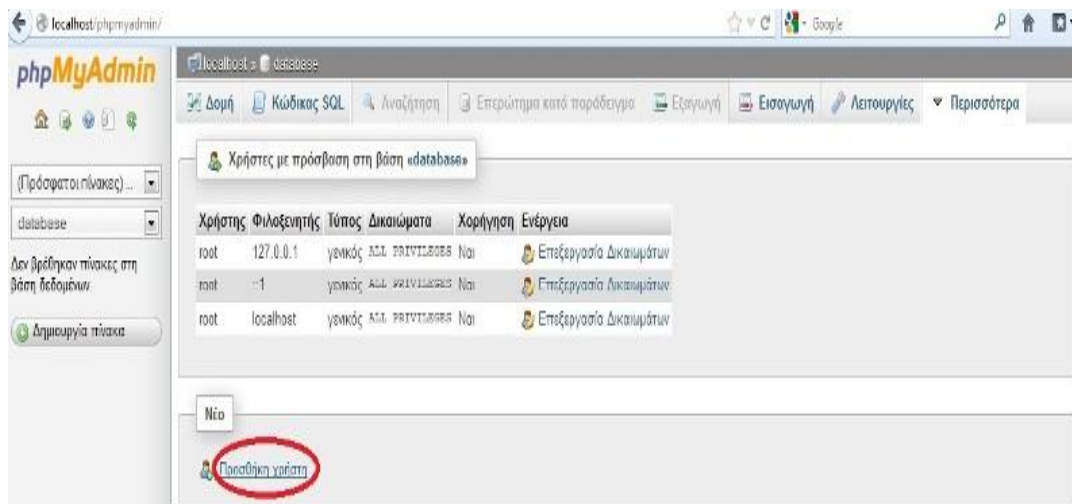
localhost/phpmyadmin/

Google

phpMyAdmin

localhost » database

Δομή | Κώδικας SQL | Αναζήτηση | Ερώτημα κατά παράδειγμα | Εξαγωγή | Εισαγωγή | Λειτουργίες | ▼ Περισσότερα

(Πρόσφατοι πίνακες) ...

database

Δεν βρέθηκαν πίνακες στη βάση δεδομένων

Δημιουργία πίνακα

Χρήστες με πρόσβαση στη βάση «database»

| Χρήστης | Φιλοξενητής | Τύπος | Δικαιώματα | Χορήγηση | Ενέργεια |
|---|---|---|---|---|---|
| root | 127.0.0.1 | γενικός | ALL PRIVILEGES | Ναι | Επεξεργασία Δικαιωμάτων |
| root | ::1 | γενικός | ALL PRIVILEGES | Ναι | Επεξεργασία Δικαιωμάτων |
| root | localhost | γενικός | ALL PRIVILEGES | Ναι | Επεξεργασία Δικαιωμάτων |

Νέο

Προσθήκη χρήστη